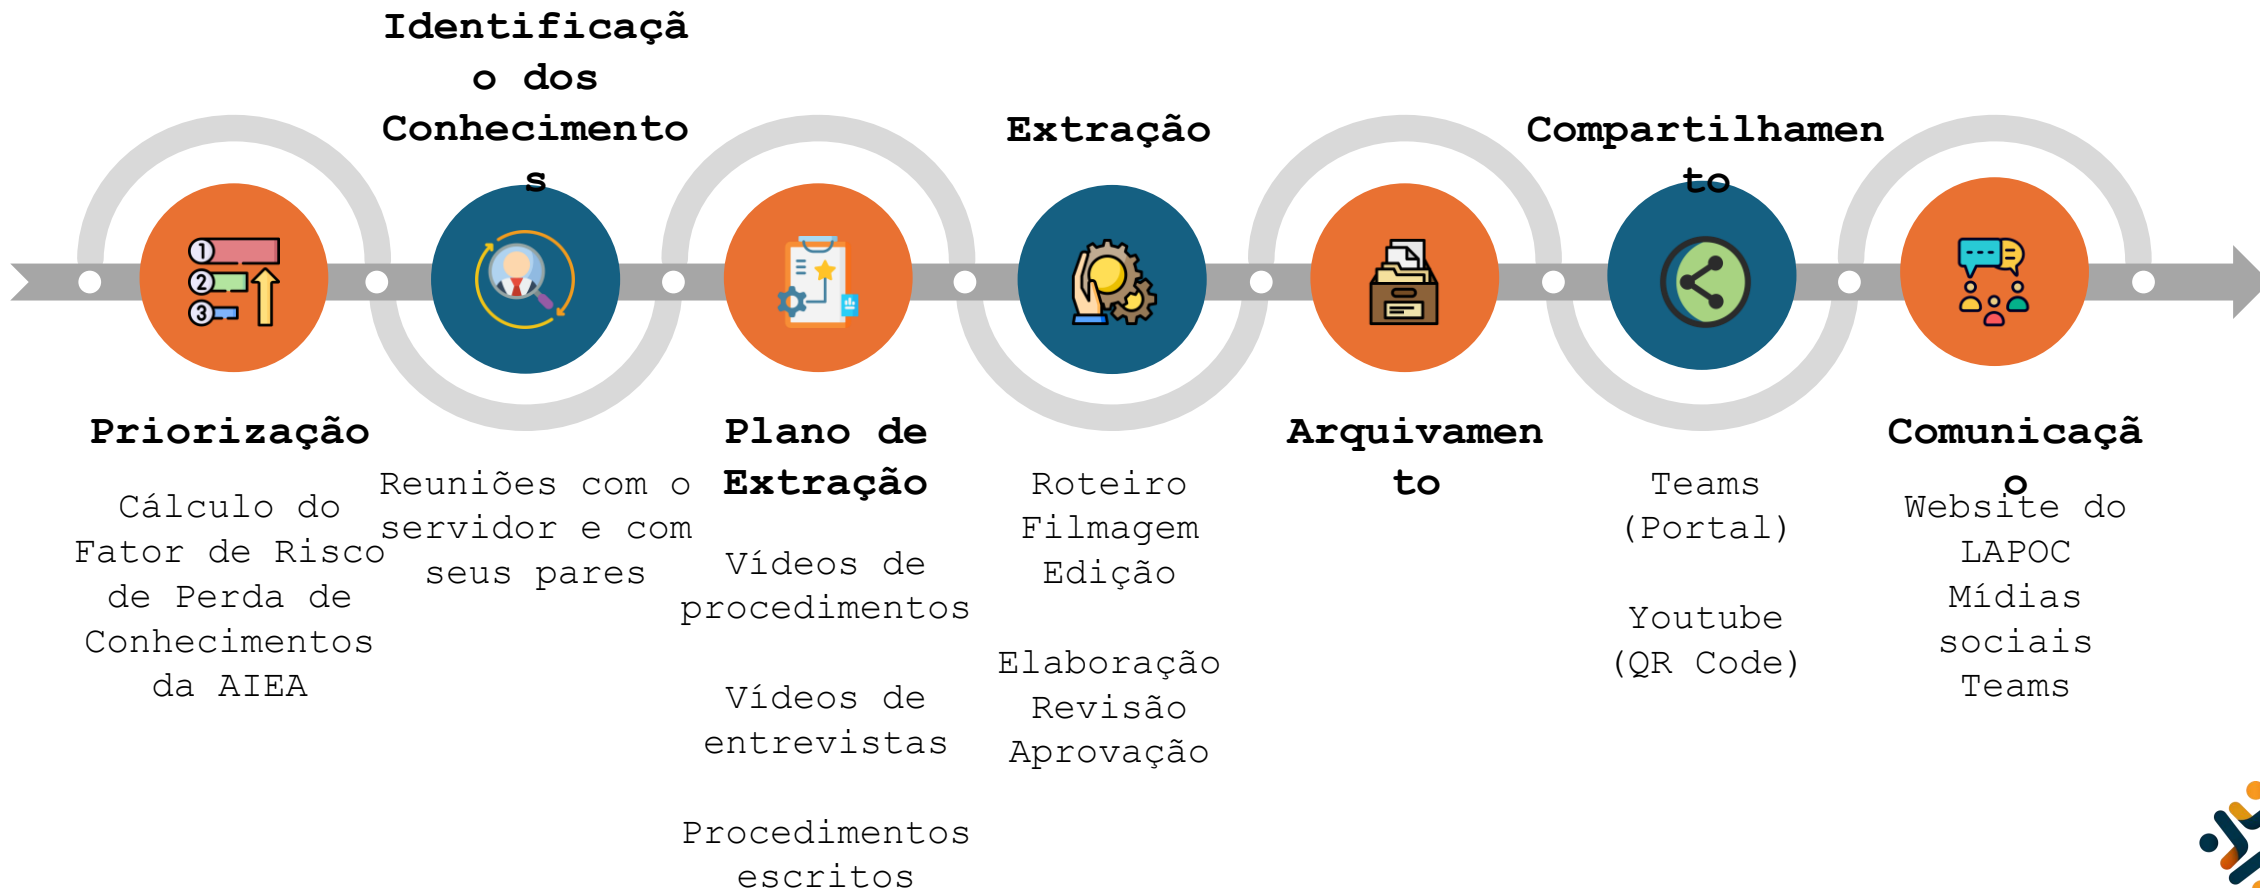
Identificação dos Conhecimentos

Extração

Compartilhamento

1
2
3

Priorização

Cálculo do Fator de Risco de Perda de Conhecimentos da AIEA

Reuniões com o servidor e com seus pares

Plano de Extração

Vídeos de procedimentos

Vídeos de entrevistas

Procedimentos escritos

Roteiro
Filmagem
Edição

Elaboração
Revisão
Aprovação

Arquivamento

Teams (Portal)

Youtube (QR Code)

Comunicação

Website do LAPOC
Mídias sociais
Teams